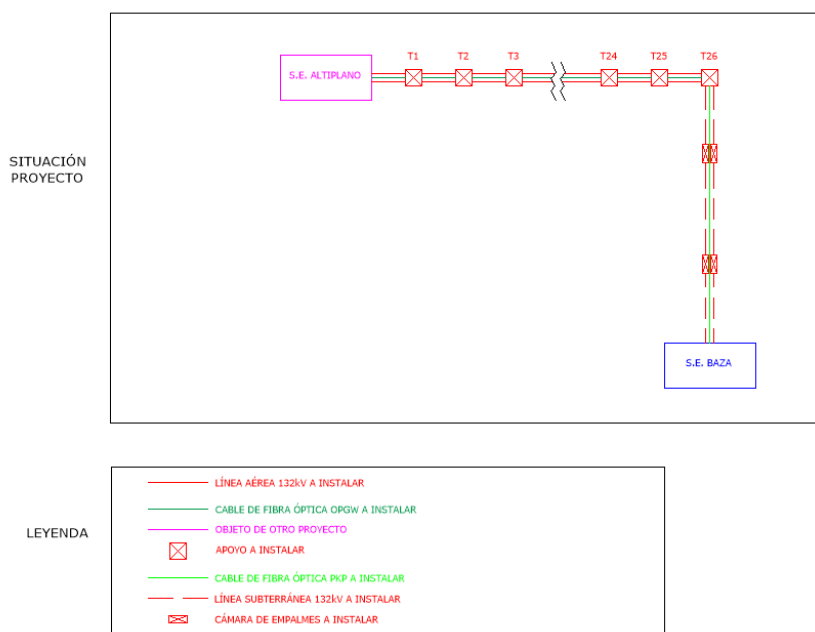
SITUACIÓN
PROYECTO

S.E. ALTIPLANO

T1 T2 T3 T24 T25 T26

S.E. BAZA

LEYENDA

LÍNEA AÉREA 132kV A INSTALAR

CABLE DE FIBRA ÓPTICA OPGW A INSTALAR

OBJETO DE OTRO PROYECTO

APOYO A INSTALAR

CABLE DE FIBRA ÓPTICA PKP A INSTALAR

LÍNEA SUBTERRÁNEA 132kV A INSTALAR

CÁMARA DE EMPALMES A INSTALAR